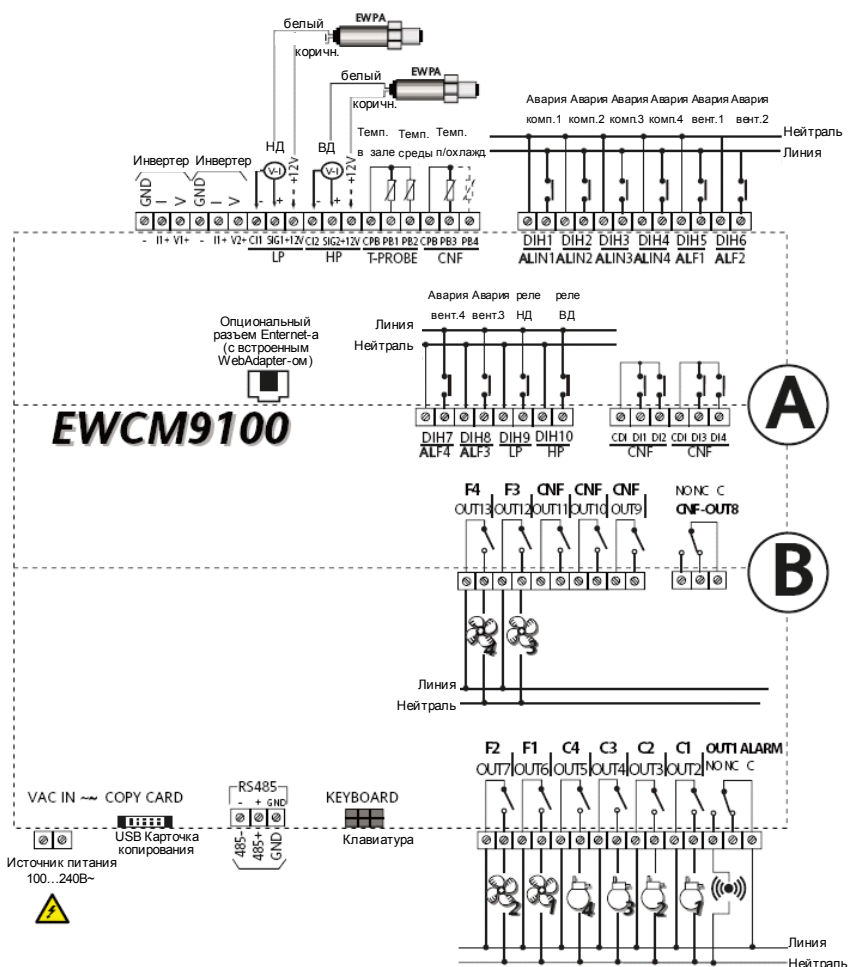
EWPA
белый
коричн.
EWPA
белый
коричн.

Авария комп.1 Авария комп.2 Авария комп.3 Авария комп.4 Авария вент.1 Авария вент.2
Нейтраль
Линия

НД
ВД
Темп. в зале
Темп. среды
Темп. п/охлажд.

Инвертер Инвертер
GND I V GND I V
- II+ VI+ - II+ V2+
V-I
V-I
+12V
+12V
CI1 SIG1 +12V CI2 SIG2 +12V CPB PB1 PB2 CPB PB3 PB4
LP HP T-PROBE CNF
DIH1 DIH2 DIH3 DIH4 DIH5 DIH6
ALIN1 ALIN2 ALIN3 ALIN4 ALF1 ALF2

Опциональный разъем Enternet-a (с встроенным WebAdapter-ом)

Авария вент.4 Авария вент.3 реле НД реле ВД
Линия
Нейтраль

EWCM9100

DIH7 DIH8 DIH9 DIH10
ALF4 ALF3 LP HP
CDI DI1 DI2 CDI DI3 DI4
CNF CNF

A

F4 F3 CNF CNF CNF
OUT13 OUT12 OUT11 OUT10 OUT9
NO NC C
CNF-OUT8

B

Линия
Нейтраль

F2 F1 C4 C3 C2 C1 OUT1 ALARM
OUT7 OUT6 OUT5 OUT4 OUT3 OUT2 NO NC C

VAC IN ~~ COPY CARD
RS485
- + GND
485- 485+ GND
KEYBOARD
USB Карточка копирования
Клавиатура
Источник питания 100...240В~

Линия
Нейтраль